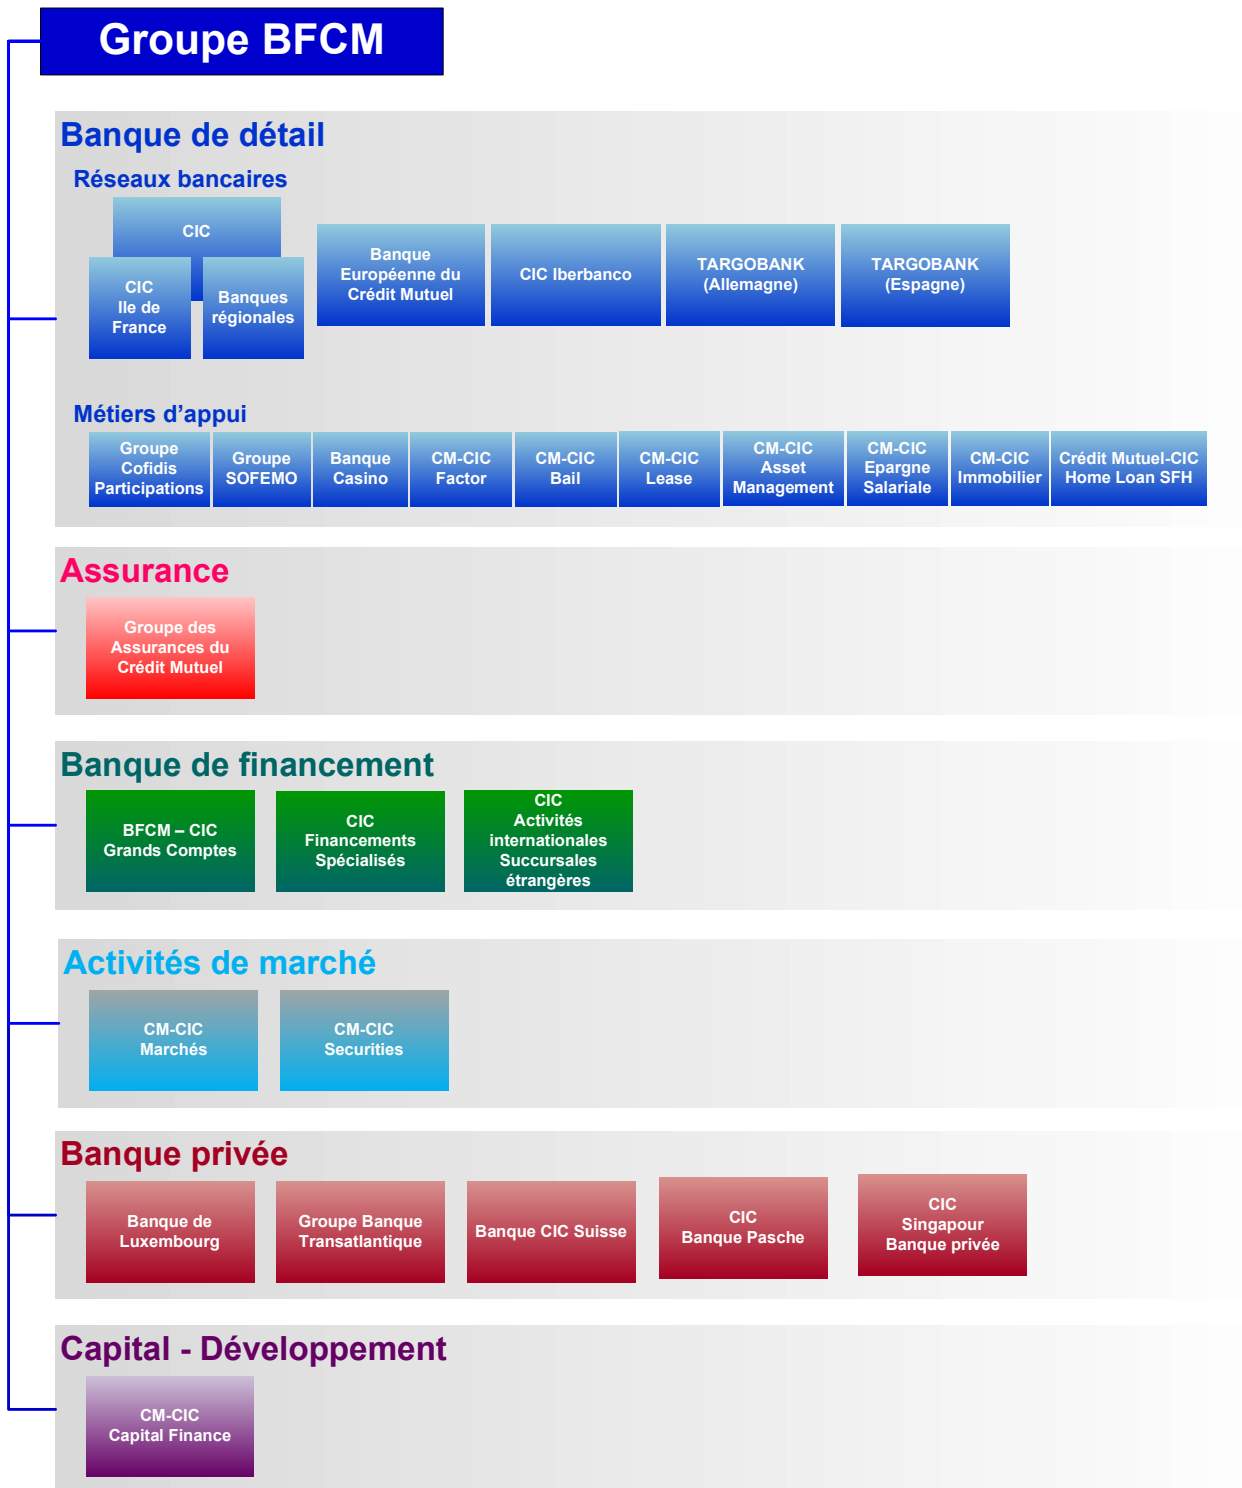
Groupe BFCM

Banque de détail

Réseaux bancaires

CIC

CIC Ile de France

Banques régionales

Banque Européenne du Crédit Mutuel

CIC Iberbanco

TARGOBANK (Allemagne)

TARGOBANK (Espagne)

Métiers d'appui

Groupe Cofidis Participations

Groupe SOFEMO

Banque Casino

CM-CIC Factor

CM-CIC Bail

CM-CIC Lease

CM-CIC Asset Management

CM-CIC Epargne Salariale

CM-CIC Immobilier

Crédit Mutuel-CIC Home Loan SFH

Assurance

Groupe des Assurances du Crédit Mutuel

Banque de financement

BFCM – CIC Grands Comptes

CIC Financements Spécialisés

CIC Activités internationales Succursales étrangères

Activités de marché

CM-CIC Marchés

CM-CIC Securities

Banque privée

Banque de Luxembourg

Groupe Banque Transatlantique

Banque CIC Suisse

CIC Banque Pasche

CIC Singapour Banque privée

Capital - Développement

CM-CIC Capital Finance